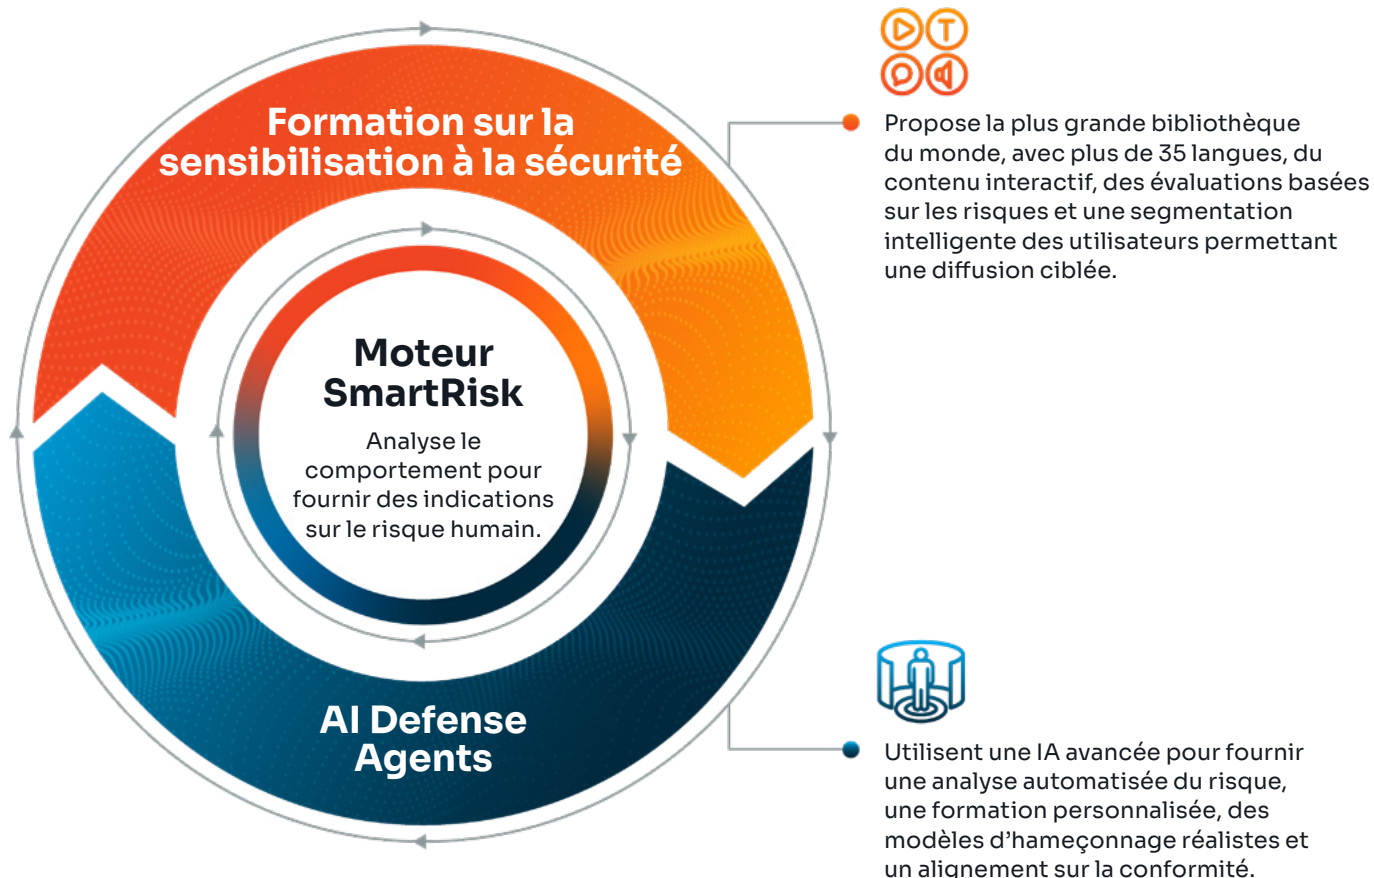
Formation sur la sensibilisation à la sécurité

Moteur SmartRisk

Analyse le comportement pour fournir des indications sur le risque humain.

AI Defense Agents

Propose la plus grande bibliothèque du monde, avec plus de 35 langues, du contenu interactif, des évaluations basées sur les risques et une segmentation intelligente des utilisateurs permettant une diffusion ciblée.

Utilisent une IA avancée pour fournir une analyse automatisée du risque, une formation personnalisée, des modèles d'hameçonnage réalistes et un alignement sur la conformité.